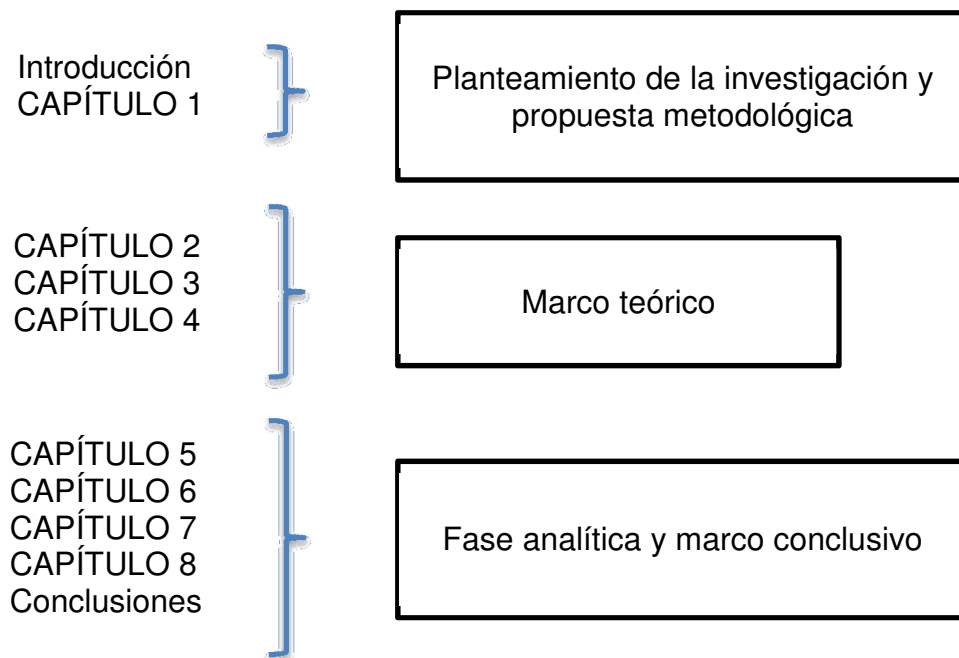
Introducción
CAPÍTULO 1

Planteamiento de la investigación y propuesta metodológica

CAPÍTULO 2
CAPÍTULO 3
CAPÍTULO 4

Marco teórico

CAPÍTULO 5
CAPÍTULO 6
CAPÍTULO 7
CAPÍTULO 8
Conclusiones

Fase analítica y marco conclusivo